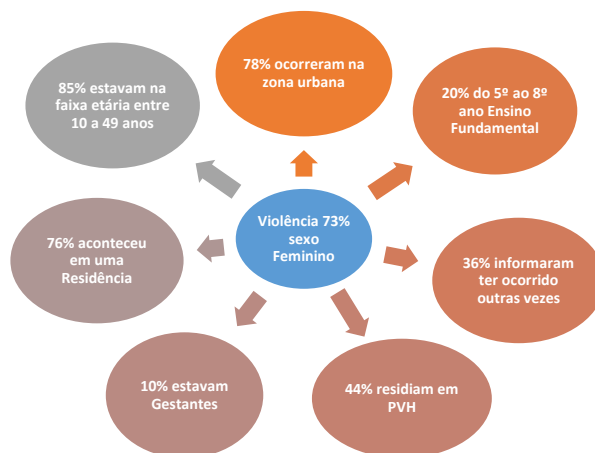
78% ocorreram na zona urbana

85% estavam na faixa etária entre 10 a 49 anos

20% do 5º ao 8º ano Ensino Fundamental

Violência 73% sexo Feminino

76% aconteceu em uma Residência

36% informaram ter ocorrido outras vezes

10% estavam Gestantes

44% residiam em PVH